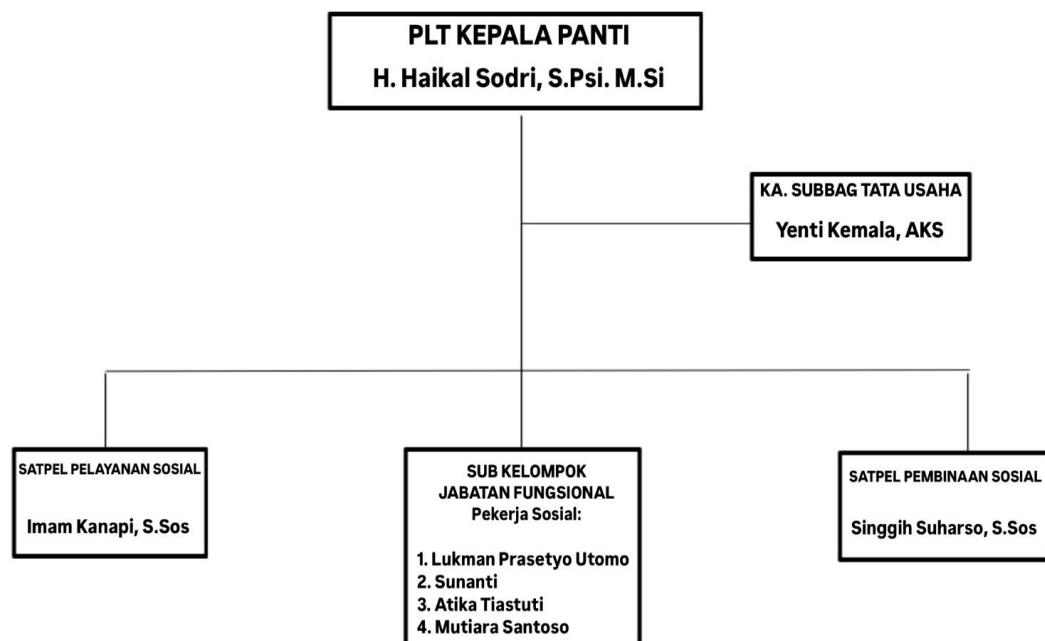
PLT KEPALA PANTI
H. Haikal Sodri, S.Psi. M.Si

KA. SUBBAG TATA USAHA
Yenti Kemala, AKS

SATPEL PELAYANAN SOSIAL
Imam Kanapi, S.Sos

SUB KELOMPOK JABATAN FUNGSIONAL
Pekerja Sosial:

1. Lukman Prasetyo Utomo
2. Sunanti
3. Atika Tiastuti
4. Mutiara Santoso

SATPEL PEMBINAAN SOSIAL
Singgih Suharso, S.Sos